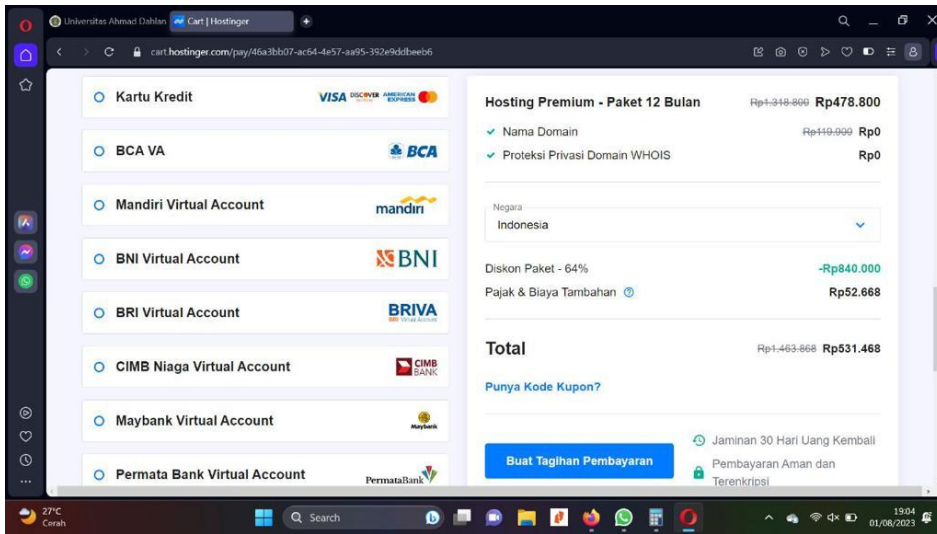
Universitas Ahmad Dahlan | Cart | Hostinger

cart.hostinger.com/pay/46a3bb07-ac64-4e57-aa95-392e9ddbeeb6

Kartu Kredit
VISA DISCOVER AMERICAN EXPRESS

BCA VA
BCA

Mandiri Virtual Account
mandiri

BNI Virtual Account
BNI

BRI Virtual Account
BRIVA

CIMB Niaga Virtual Account
CIMB BANK

Maybank Virtual Account
Maybank

Permata Bank Virtual Account
PermataBank

Hosting Premium - Paket 12 Bulan Rp1.318.800 Rp478.800

Nama Domain Rp119.000 Rp0

Proteksi Privasi Domain WHOIS Rp0

Negara
Indonesia

Diskon Paket - 64% -Rp840.000

Pajak & Biaya Tambahan Rp52.668

Total Rp1.463.868 Rp531.468

Punya Kode Kupon?

Buat Tagihan Pembayaran

Jaminan 30 Hari Uang Kembali

Pembayaran Aman dan Terenkripsi

27°C
Cerah

Search

19:04
01/08/2023